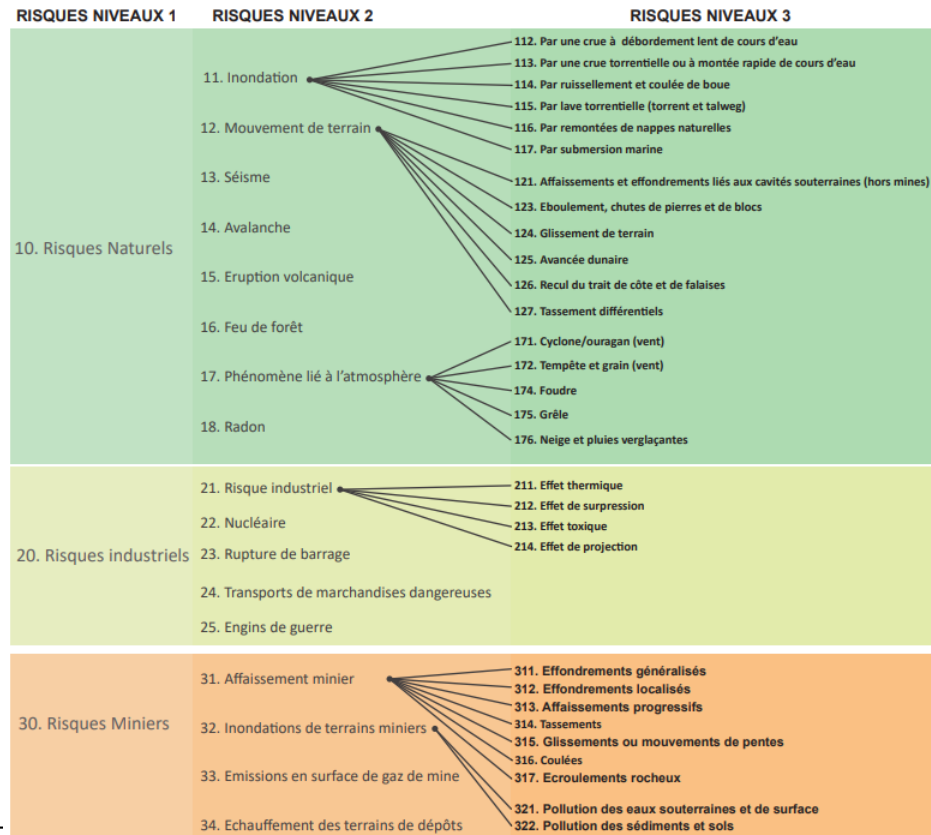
RISQUES NIVEAUX 1 | RISQUES NIVEAUX 2 | RISQUES NIVEAUX 3

10. Risques Naturels

11. Inondation
112. Par une crue à débordement lent de cours d'eau
113. Par une crue torrentielle ou à montée rapide de cours d'eau
114. Par ruissellement et coulée de boue
115. Par lave torrentielle (torrent et talweg)
116. Par remontées de nappes naturelles
117. Par submersion marine

12. Mouvement de terrain
121. Affaissements et effondrements liés aux cavités souterraines (hors mines)
123. Eboulement, chutes de pierres et de blocs
124. Glissement de terrain
125. Avancée dunaire
126. Recul du trait de côte et de falaises
127. Tassement différentiels

13. Séisme

14. Avalanche

15. Eruption volcanique

16. Feu de forêt

17. Phénomène lié à l'atmosphère
171. Cyclone/ouragan (vent)
172. Tempête et grain (vent)
174. Foudre
175. Grêle
176. Neige et pluies verglaçantes

18. Radon

20. Risques industriels

21. Risque industriel
211. Effet thermique
212. Effet de surpression
213. Effet toxique
214. Effet de projection

22. Nucléaire

23. Rupture de barrage

24. Transports de marchandises dangereuses

25. Engins de guerre

30. Risques Miniers

31. Affaissement minier
311. Effondrements généralisés
312. Effondrements localisés
313. Affaissements progressifs
314. Tassements
315. Glissements ou mouvements de pentes
316. Coulées
317. Ecroulements rocheux

32. Inondations de terrains miniers
321. Pollution des eaux souterraines et de surface
322. Pollution des sédiments et sols

33. Emissions en surface de gaz de mine

34. Echauffement des terrains de dépôts